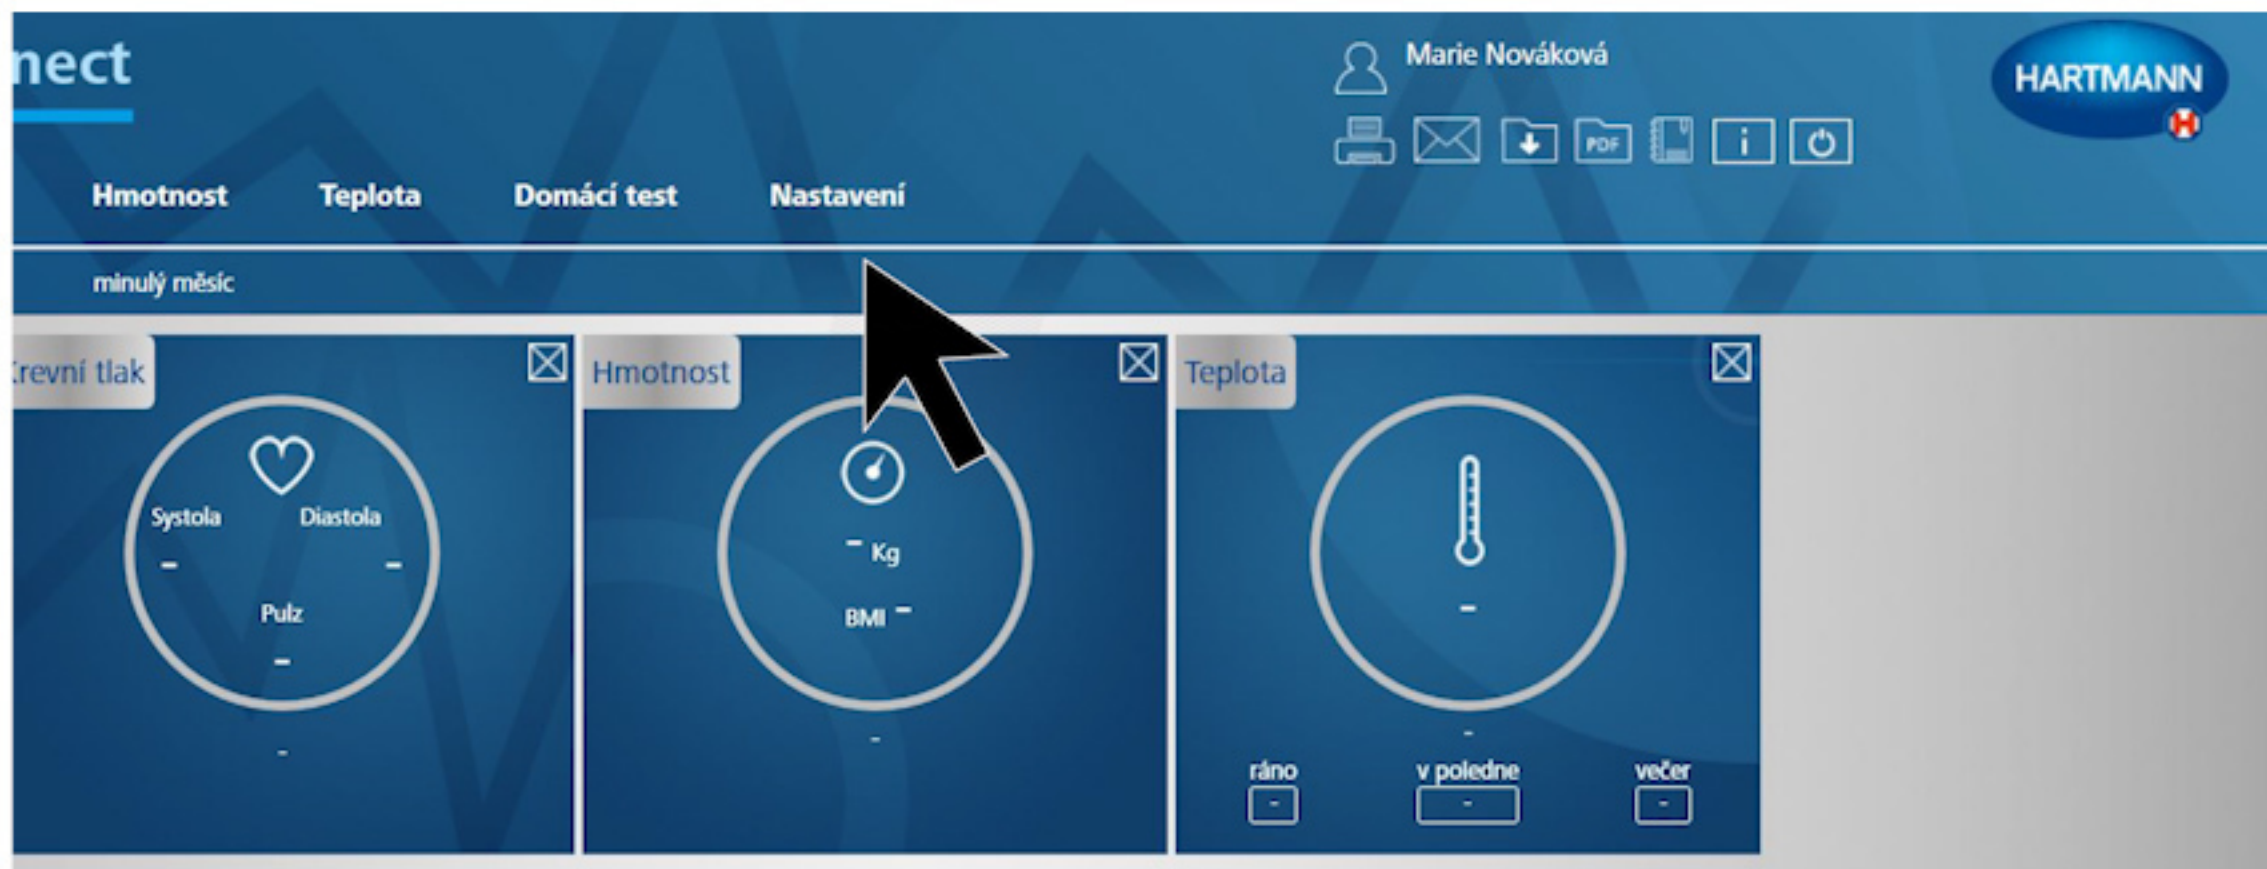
nect

Marie Nováková

HARTMANN

PDF

i

Hmotnost Teplota Domácí test Nastavení

minulý měsíc

revní tlak

Systola Diastola

-

-

Pulz

-

-

Hmotnost

- Kg

BMI -

-

Teplota

-

-

ráno v poledne večer

- - -